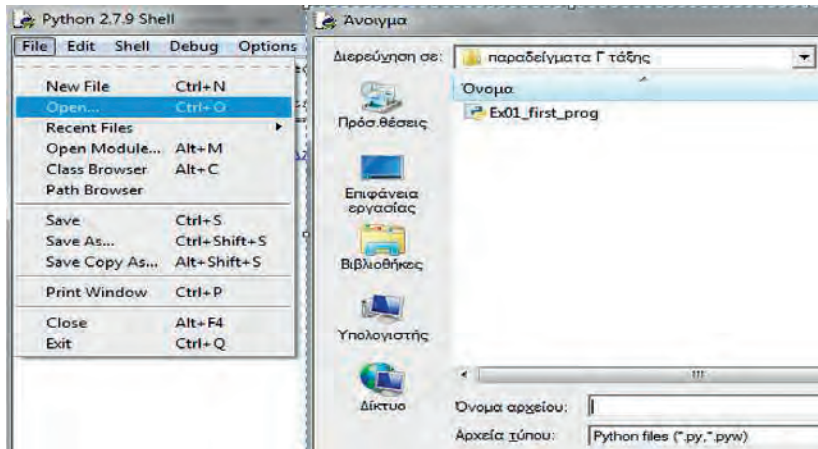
Python 2.7.9 Shell
File Edit Shell Debug Options
New File Ctrl+N
Open... Ctrl+O
Recent Files
Open Module... Alt+M
Class Browser Alt+C
Path Browser
Save Ctrl+S
Save As... Ctrl+Shift+S
Save Copy As... Alt+Shift+S
Print Window Ctrl+P
Close Alt+F4
Exit Ctrl+Q

Άνοιγμα
Διερεύνηση σε: παραδείγματα Γ τάξης
Όνομα
Ex01_first_prog
Πρόσ.θέσεις
Επιφάνεια εργασίας
Βιβλιοθήκες
Υπολογιστής
Δίκτυο
Όνομα αρχείου:
Αρχεία τύπου: Python files (*.py,*.pyw)